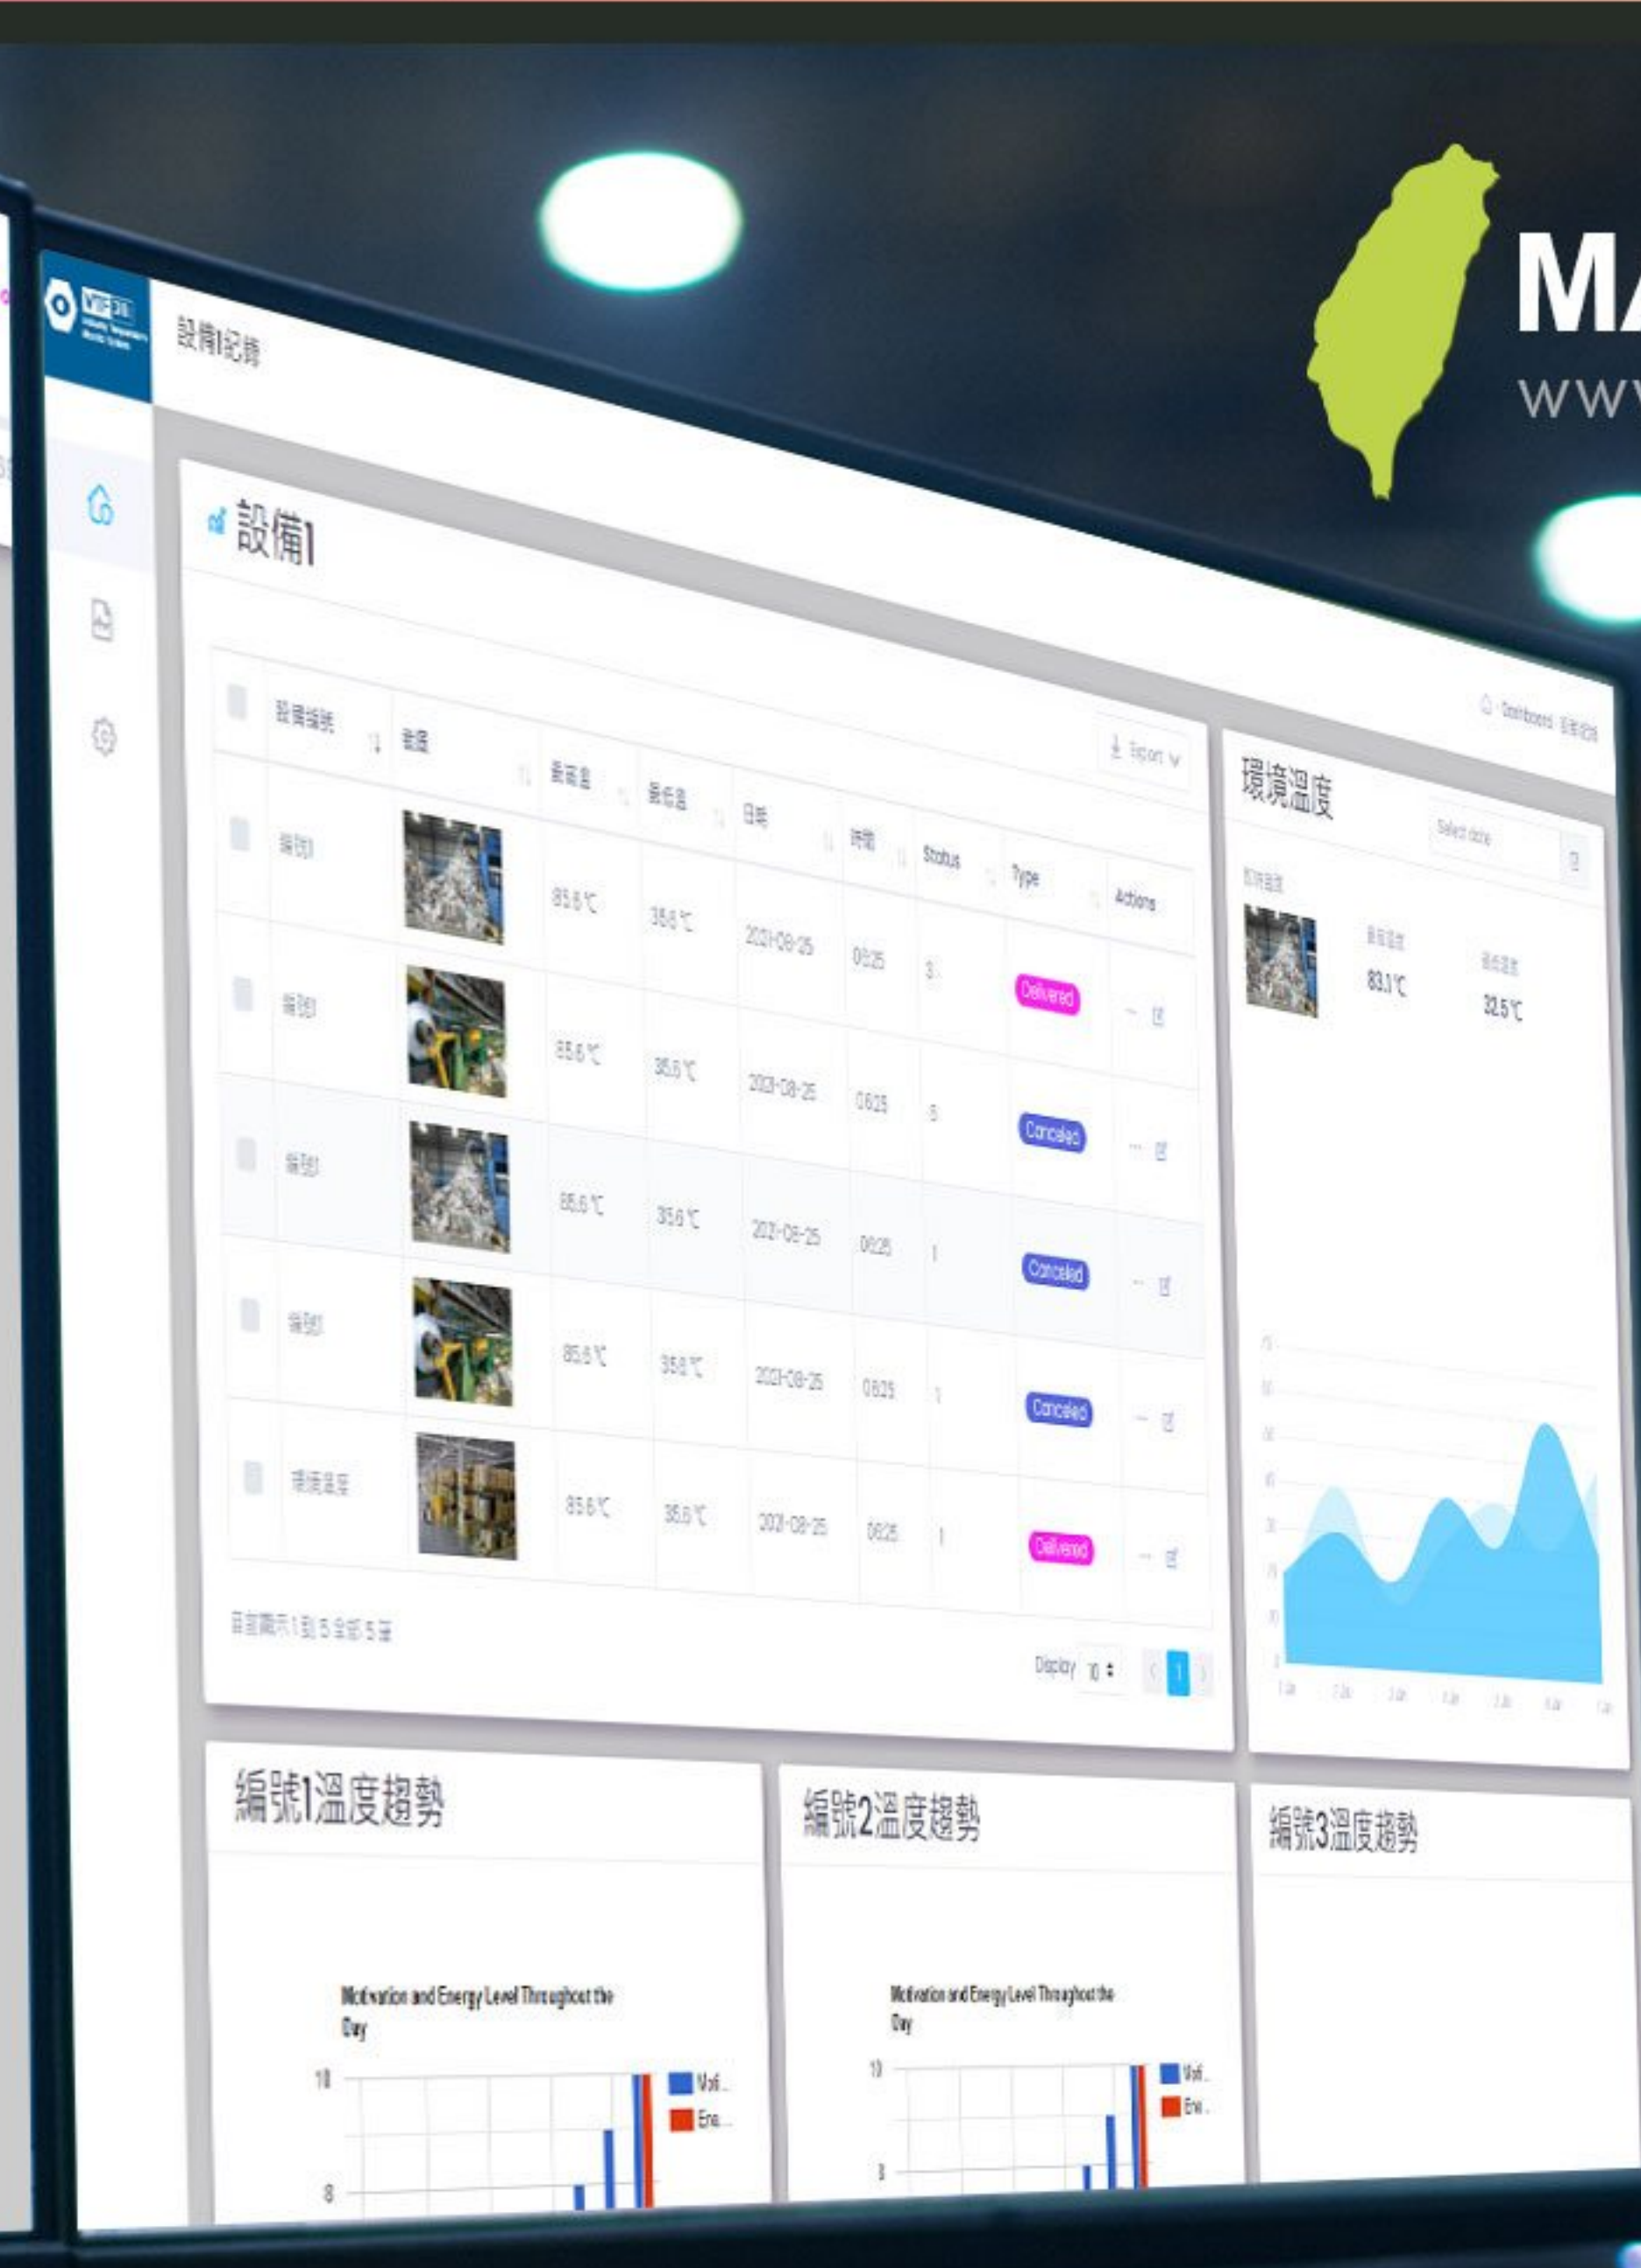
MA
WWV

VIF

設備1紀錄

設備1

Dashboard

| | 設備編號 | 影像 | 最高溫 | 最低溫 | 日期 | 時間 | Status | Type | Actions |
|---|---|---|---|---|---|---|---|---|---|
| | 編號1 | | 85.6℃ | 35.6℃ | 2021-08-25 | 08:25 | 3 | Delivered | ⋯ |
| | 編號1 | | 85.6℃ | 35.6℃ | 2021-08-25 | 08:25 | 5 | Canceled | ⋯ |
| | 編號1 | | 85.6℃ | 35.6℃ | 2021-08-25 | 08:25 | 1 | Canceled | ⋯ |
| | 編號1 | | 85.6℃ | 35.6℃ | 2021-08-25 | 08:25 | 1 | Canceled | ⋯ |
| | 環境溫度 | | 85.6℃ | 35.6℃ | 2021-08-25 | 08:25 | 1 | Delivered | ⋯ |

Export

目前顯示1到5 全部5筆

Display 10

1

環境溫度

Select date

最高溫度 83.1℃

最低溫度 32.5℃

編號1溫度趨勢

Motivation and Energy Level Throughout the Day

10

8

Moti...

Ene...

編號2溫度趨勢

Motivation and Energy Level Throughout the Day

10

8

Moti...

Ene...

編號3溫度趨勢